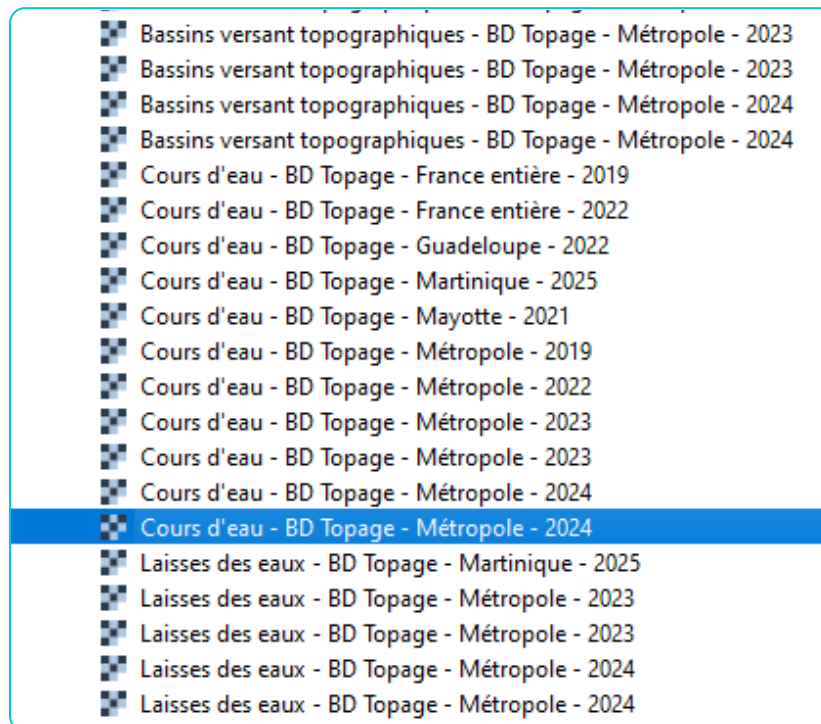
Bassins versant topographiques - BD Topage - Métropole - 2023
Bassins versant topographiques - BD Topage - Métropole - 2023
Bassins versant topographiques - BD Topage - Métropole - 2024
Bassins versant topographiques - BD Topage - Métropole - 2024
Cours d'eau - BD Topage - France entière - 2019
Cours d'eau - BD Topage - France entière - 2022
Cours d'eau - BD Topage - Guadeloupe - 2022
Cours d'eau - BD Topage - Martinique - 2025
Cours d'eau - BD Topage - Mayotte - 2021
Cours d'eau - BD Topage - Métropole - 2019
Cours d'eau - BD Topage - Métropole - 2022
Cours d'eau - BD Topage - Métropole - 2023
Cours d'eau - BD Topage - Métropole - 2023
Cours d'eau - BD Topage - Métropole - 2024
Cours d'eau - BD Topage - Métropole - 2024
Laisses des eaux - BD Topage - Martinique - 2025
Laisses des eaux - BD Topage - Métropole - 2023
Laisses des eaux - BD Topage - Métropole - 2023
Laisses des eaux - BD Topage - Métropole - 2024
Laisses des eaux - BD Topage - Métropole - 2024